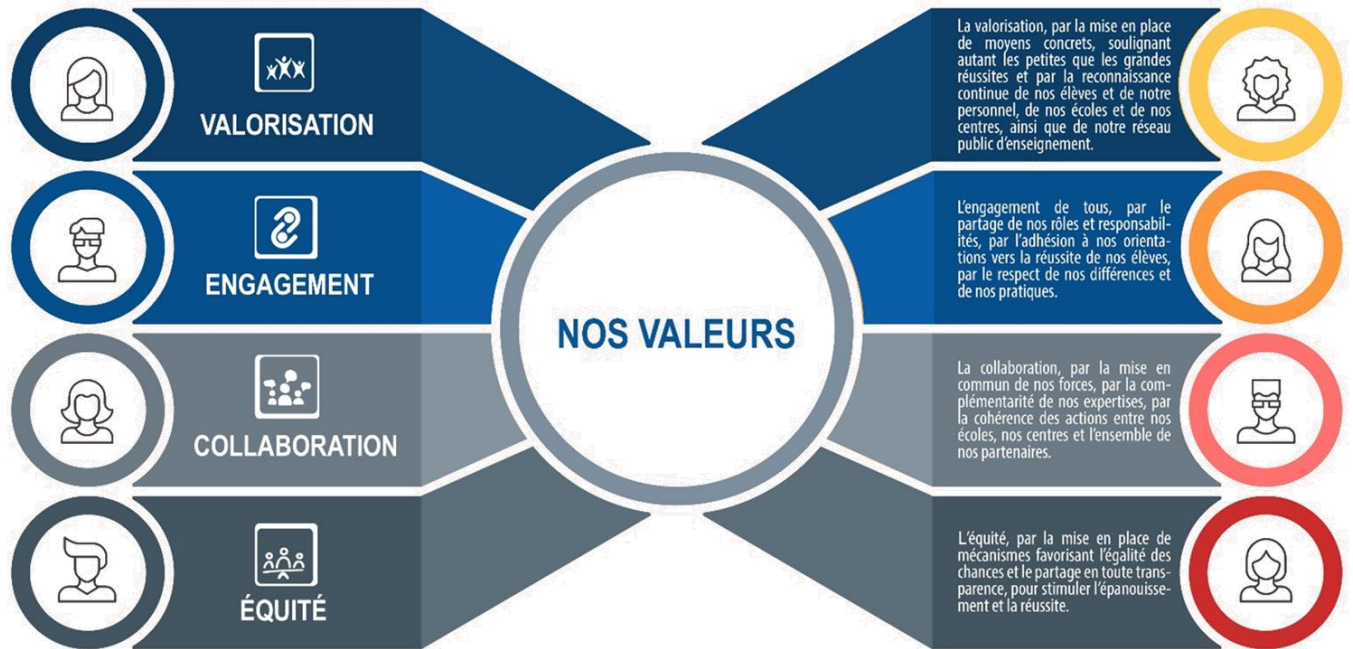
VALORISATION

ENGAGEMENT

COLLABORATION

ÉQUITÉ

NOS VALEURS

La valorisation, par la mise en place de moyens concrets, soulignant autant les petites que les grandes réussites et par la reconnaissance continue de nos élèves et de notre personnel, de nos écoles et de nos centres, ainsi que de notre réseau public d'enseignement.

L'engagement de tous, par le partage de nos rôles et responsabilités, par l'adhésion à nos orientations vers la réussite de nos élèves, par le respect de nos différences et de nos pratiques.

La collaboration, par la mise en commun de nos forces, par la complémentarité de nos expertises, par la cohérence des actions entre nos écoles, nos centres et l'ensemble de nos partenaires.

L'équité, par la mise en place de mécanismes favorisant l'égalité des chances et le partage en toute transparence, pour stimuler l'épanouissement et la réussite.